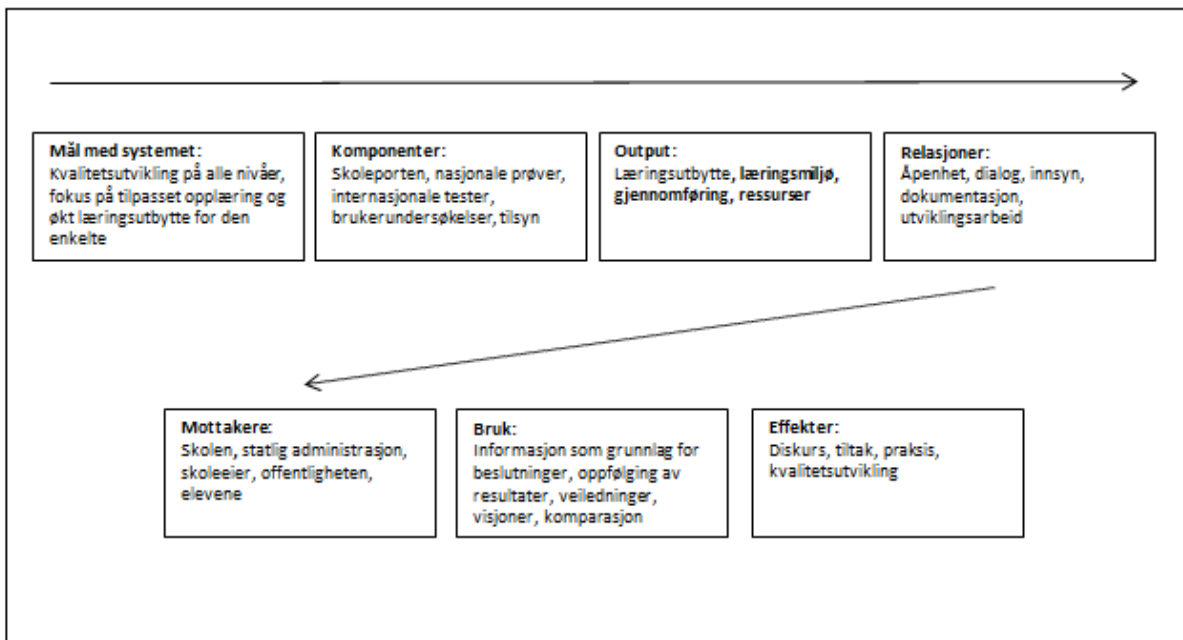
Mål med systemet:
Kvalitetsutvikling på alle nivåer, fokus på tilpasset opplæring og økt læringsutbytte for den enkelte

Komponenter:
Skoleporten, nasjonale prøver, internasjonale tester, brukerundersøkelser, tilsyn

Output:
Læringsutbytte, læringsmiljø, gjennomføring, ressurser

Relasjoner:
Åpenhet, dialog, innsyn, dokumentasjon, utviklingsarbeid

Mottakere:
Skolen, statlig administrasjon, skoleeier, offentligheten, elevene

Bruk:
Informasjon som grunnlag for beslutninger, oppfølging av resultater, veiledninger, visjoner, komparasjon

Effekter:
Diskurs, tiltak, praksis, kvalitetsutvikling